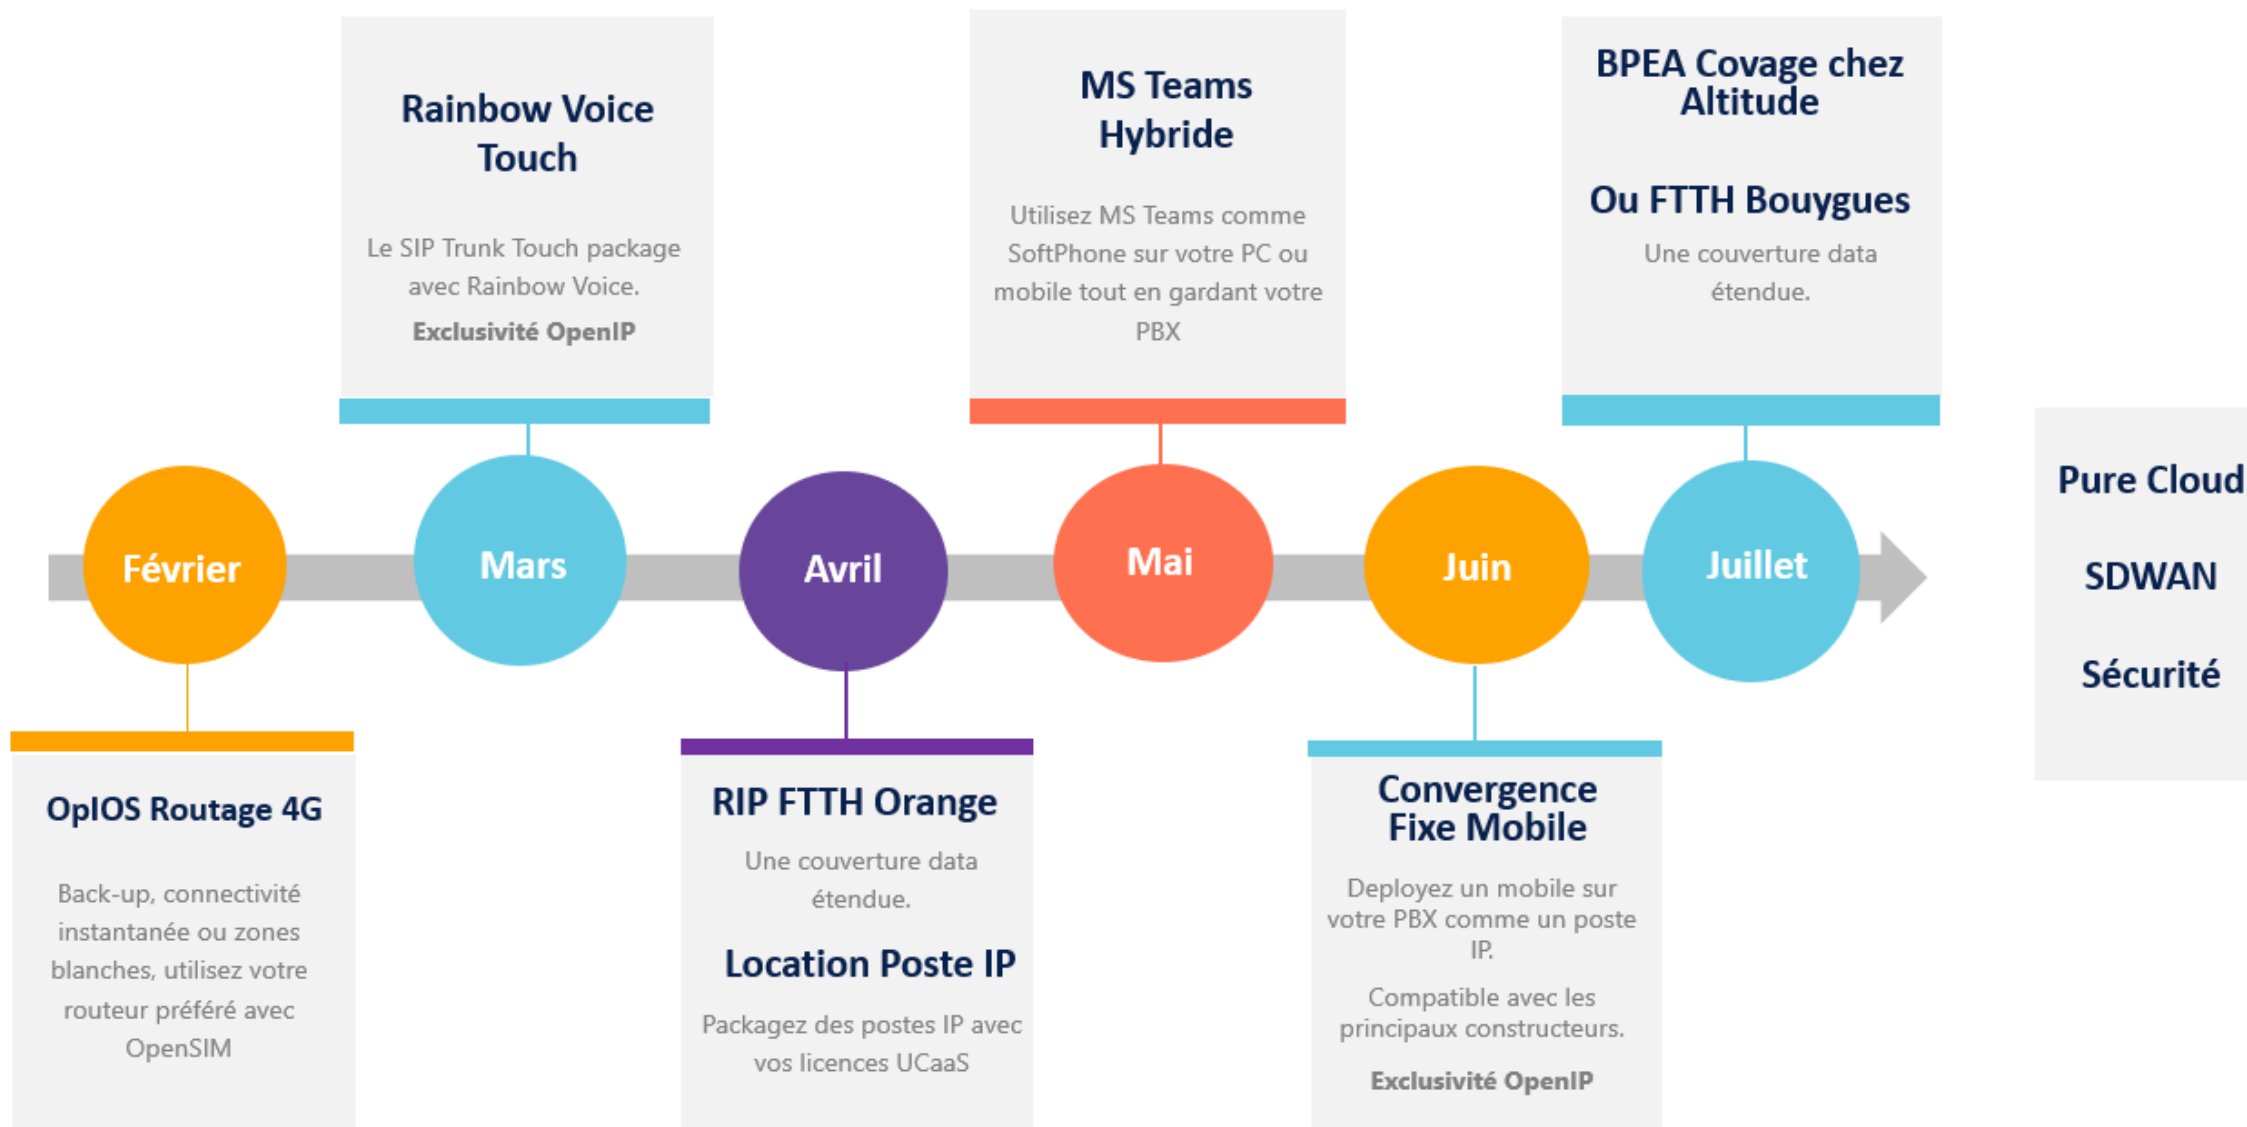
Rainbow Voice Touch

Le SIP Trunk Touch package avec Rainbow Voice.

Exclusivité OpenIP

MS Teams Hybride

Utilisez MS Teams comme SoftPhone sur votre PC ou mobile tout en gardant votre PBX

BPEA Covage chez Altitude

Ou FTTH Bouygues

Une couverture data étendue.

Février

Mars

Avril

Mai

Juin

Juillet

Pure Cloud

SDWAN

Sécurité

OpIOS Routage 4G

Back-up, connectivité instantanée ou zones blanches, utilisez votre routeur préféré avec OpenSIM

RIP FTTH Orange

Une couverture data étendue.

Location Poste IP

Packagez des postes IP avec vos licences UCaaS

Convergence Fixe Mobile

Deployez un mobile sur votre PBX comme un poste IP.

Compatible avec les principaux constructeurs.

Exclusivité OpenIP